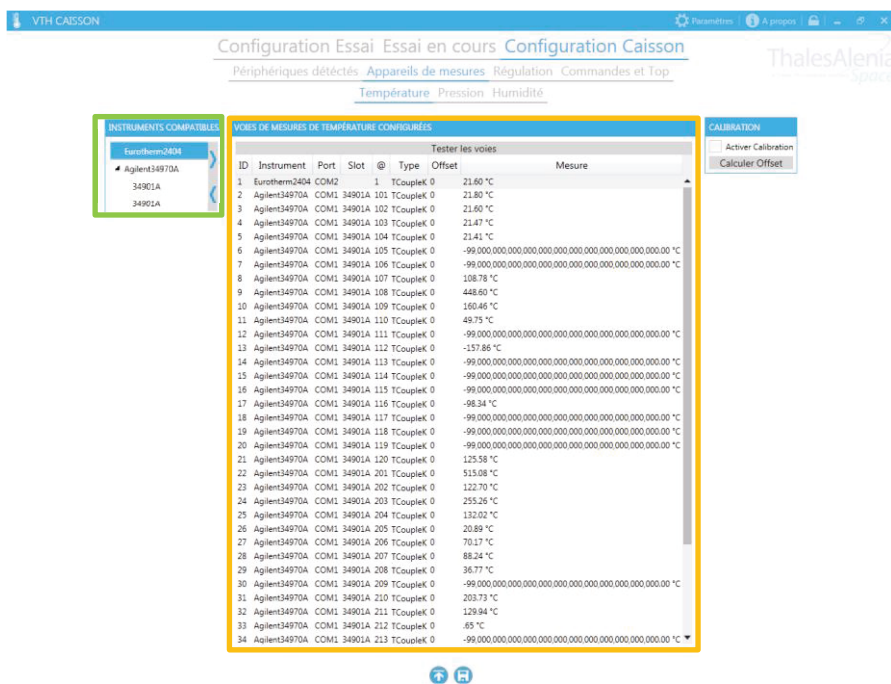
VTH CAISSON

Paramètres | A propos

Configuration Essai Essai en cours Configuration Caisson

Périphériques détectés Appareils de mesures Régulation Commandes et Top

Température Pression Humidité

ThalesAlenia Space

INSTRUMENTS COMPATIBLES

Eurotherm2404
Agilent34970A
34901A
34901A

VOIES DE MESURES DE TEMPÉRATURE CONFIGURÉES

Tester les voies

| ID | Instrument | Port | Slot | @ | Type | Offset | Mesure |
|---|---|---|---|---|---|---|---|
| 1 | Eurotherm2404 | COM2 | | 1 | TCoupleK | 0 | 21.60 °C |
| 2 | Agilent34970A | COM1 | 34901A | 101 | TCoupleK | 0 | 21.80 °C |
| 3 | Agilent34970A | COM1 | 34901A | 102 | TCoupleK | 0 | 21.60 °C |
| 4 | Agilent34970A | COM1 | 34901A | 103 | TCoupleK | 0 | 21.47 °C |
| 5 | Agilent34970A | COM1 | 34901A | 104 | TCoupleK | 0 | 21.41 °C |
| 6 | Agilent34970A | COM1 | 34901A | 105 | TCoupleK | 0 | -99,000,000,000,000,000,000,000,000,000,000,000,000.00 °C |
| 7 | Agilent34970A | COM1 | 34901A | 106 | TCoupleK | 0 | -99,000,000,000,000,000,000,000,000,000,000,000,000.00 °C |
| 8 | Agilent34970A | COM1 | 34901A | 107 | TCoupleK | 0 | 108.78 °C |
| 9 | Agilent34970A | COM1 | 34901A | 108 | TCoupleK | 0 | 448.60 °C |
| 10 | Agilent34970A | COM1 | 34901A | 109 | TCoupleK | 0 | 160.46 °C |
| 11 | Agilent34970A | COM1 | 34901A | 110 | TCoupleK | 0 | 49.75 °C |
| 12 | Agilent34970A | COM1 | 34901A | 111 | TCoupleK | 0 | -99,000,000,000,000,000,000,000,000,000,000,000,000.00 °C |
| 13 | Agilent34970A | COM1 | 34901A | 112 | TCoupleK | 0 | -157.86 °C |
| 14 | Agilent34970A | COM1 | 34901A | 113 | TCoupleK | 0 | -99,000,000,000,000,000,000,000,000,000,000,000,000.00 °C |
| 15 | Agilent34970A | COM1 | 34901A | 114 | TCoupleK | 0 | -99,000,000,000,000,000,000,000,000,000,000,000,000.00 °C |
| 16 | Agilent34970A | COM1 | 34901A | 115 | TCoupleK | 0 | -99,000,000,000,000,000,000,000,000,000,000,000,000.00 °C |
| 17 | Agilent34970A | COM1 | 34901A | 116 | TCoupleK | 0 | -98.34 °C |
| 18 | Agilent34970A | COM1 | 34901A | 117 | TCoupleK | 0 | -99,000,000,000,000,000,000,000,000,000,000,000,000.00 °C |
| 19 | Agilent34970A | COM1 | 34901A | 118 | TCoupleK | 0 | -99,000,000,000,000,000,000,000,000,000,000,000,000.00 °C |
| 20 | Agilent34970A | COM1 | 34901A | 119 | TCoupleK | 0 | -99,000,000,000,000,000,000,000,000,000,000,000,000.00 °C |
| 21 | Agilent34970A | COM1 | 34901A | 120 | TCoupleK | 0 | 125.58 °C |
| 22 | Agilent34970A | COM1 | 34901A | 201 | TCoupleK | 0 | 515.08 °C |
| 23 | Agilent34970A | COM1 | 34901A | 202 | TCoupleK | 0 | 122.70 °C |
| 24 | Agilent34970A | COM1 | 34901A | 203 | TCoupleK | 0 | 255.26 °C |
| 25 | Agilent34970A | COM1 | 34901A | 204 | TCoupleK | 0 | 132.02 °C |
| 26 | Agilent34970A | COM1 | 34901A | 205 | TCoupleK | 0 | 20.89 °C |
| 27 | Agilent34970A | COM1 | 34901A | 206 | TCoupleK | 0 | 70.17 °C |
| 28 | Agilent34970A | COM1 | 34901A | 207 | TCoupleK | 0 | 88.24 °C |
| 29 | Agilent34970A | COM1 | 34901A | 208 | TCoupleK | 0 | 36.77 °C |
| 30 | Agilent34970A | COM1 | 34901A | 209 | TCoupleK | 0 | -99,000,000,000,000,000,000,000,000,000,000,000,000.00 °C |
| 31 | Agilent34970A | COM1 | 34901A | 210 | TCoupleK | 0 | 203.73 °C |
| 32 | Agilent34970A | COM1 | 34901A | 211 | TCoupleK | 0 | 129.94 °C |
| 33 | Agilent34970A | COM1 | 34901A | 212 | TCoupleK | 0 | .65 °C |
| 34 | Agilent34970A | COM1 | 34901A | 213 | TCoupleK | 0 | -99,000,000,000,000,000,000,000,000,000,000,000,000.00 °C |

CALIBRATION

Activer Calibration

Calculer Offset